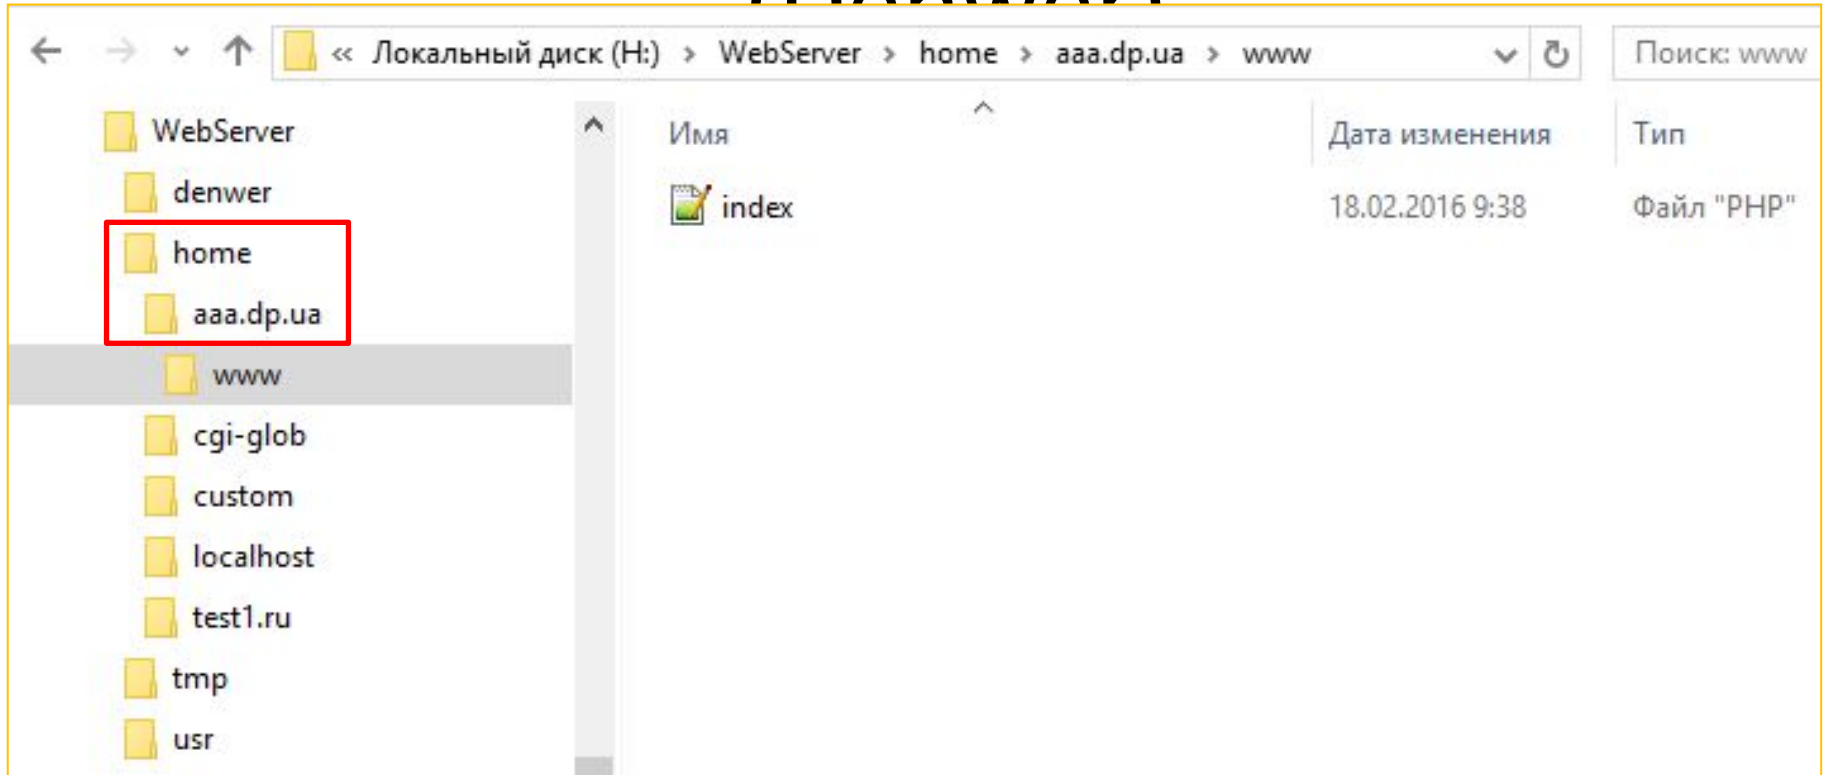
« Локальный диск (H:) › WebServer › home › aaa.dp.ua › www

Поиск: www

WebServer
denwer
home
aaa.dp.ua
www
cgi-glob
custom
localhost
test1.ru
tmp
usr

| Имя | Дата изменения | Тип |
|---|---|---|
| index | 18.02.2016 9:38 | Файл "PHP" |